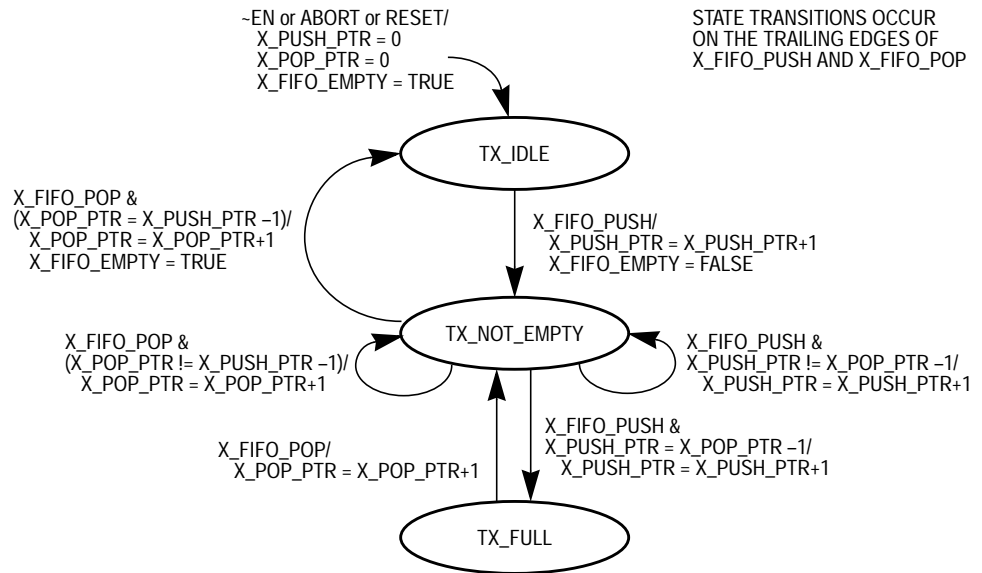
~EN or ABORT or RESET/
X_PUSH_PTR = 0
X_POP_PTR = 0
X_FIFO_EMPTY = TRUE

STATE TRANSITIONS OCCUR ON THE TRAILING EDGES OF X_FIFO_PUSH AND X_FIFO_POP

TX_IDLE

X_FIFO_POP &
(X_POP_PTR = X_PUSH_PTR –1)/
X_POP_PTR = X_POP_PTR+1
X_FIFO_EMPTY = TRUE

X_FIFO_PUSH/
X_PUSH_PTR = X_PUSH_PTR+1
X_FIFO_EMPTY = FALSE

TX_NOT_EMPTY

X_FIFO_POP &
(X_POP_PTR != X_PUSH_PTR –1)/
X_POP_PTR = X_POP_PTR+1

X_FIFO_PUSH &
X_PUSH_PTR != X_POP_PTR –1/
X_PUSH_PTR = X_PUSH_PTR+1

X_FIFO_POP/
X_POP_PTR = X_POP_PTR+1

X_FIFO_PUSH &
X_PUSH_PTR = X_POP_PTR –1/
X_PUSH_PTR = X_PUSH_PTR+1

TX_FULL